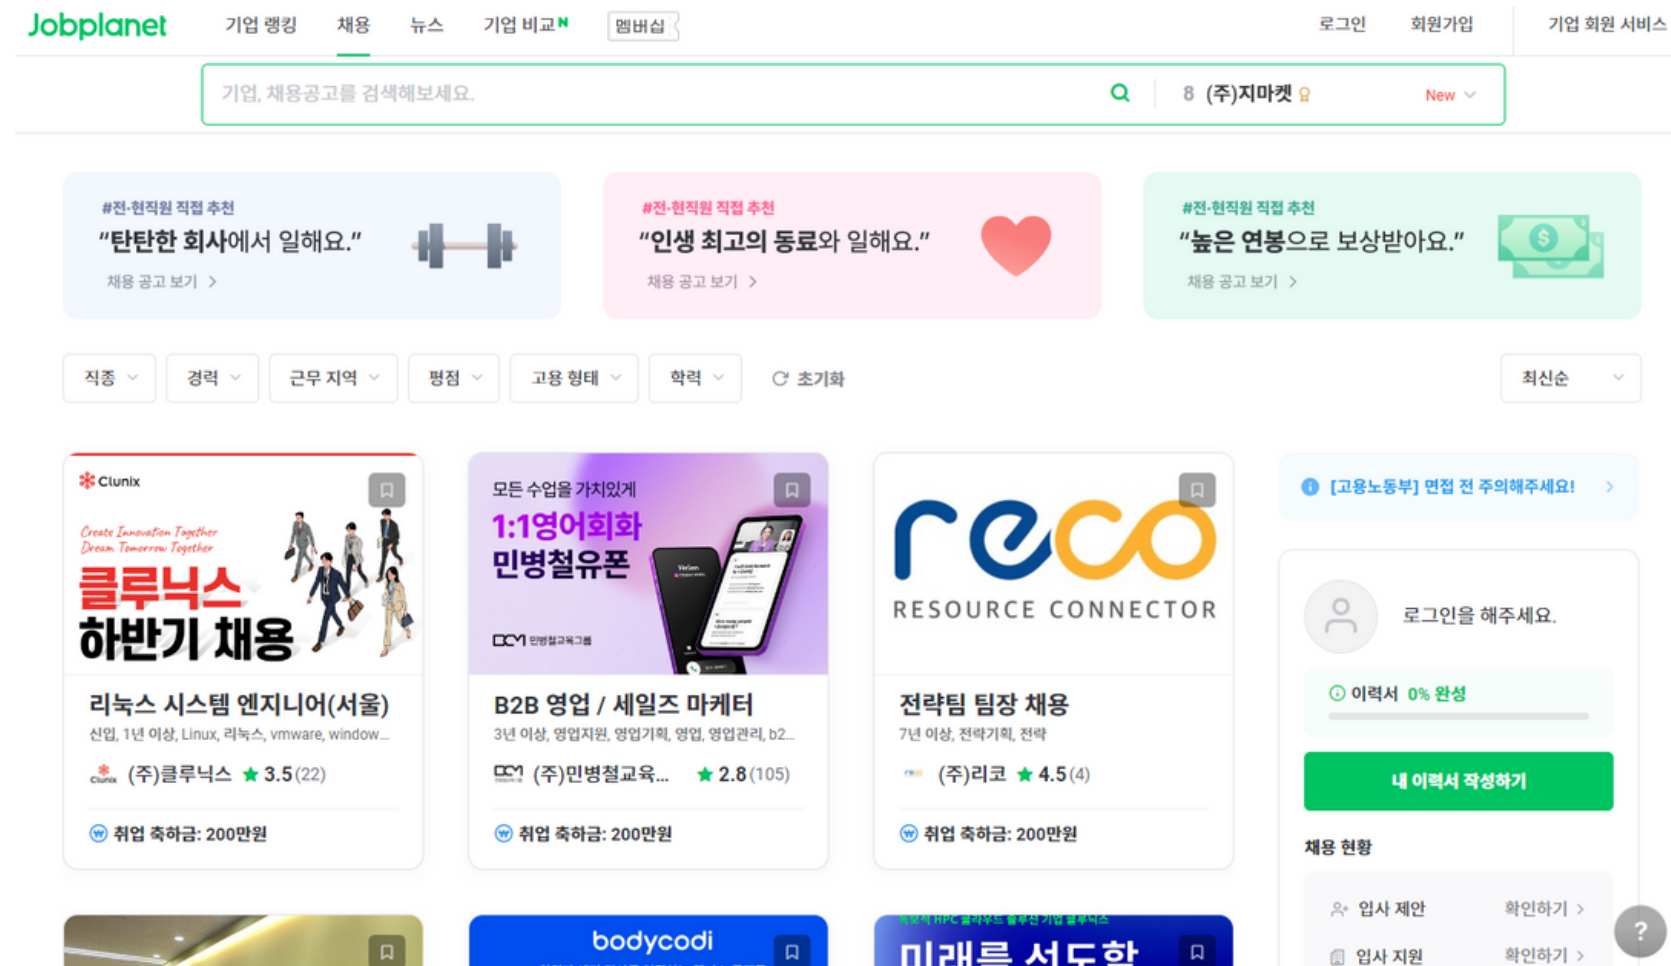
Jobplanet 기업 랭킹 채용 뉴스 기업 비교N 멤버십 로그인 회원가입 기업 회원 서비스

기업, 채용공고를 검색해보세요.

8 (주)지마켓 New

#전·현직원 직접 추천
"탄탄한 회사에서 일해요."
채용 공고 보기 >

#전·현직원 직접 추천
"인생 최고의 동료와 일해요."
채용 공고 보기 >

#전·현직원 직접 추천
"높은 연봉으로 보상받아요."
채용 공고 보기 >

직종 경력 근무 지역 평점 고용 형태 학력 초기화 최신순

Clunix
Create Innovation Together
Dream Tomorrow Together
클루닉스
하반기 채용
리눅스 시스템 엔지니어(서울)
신입, 1년 이상, Linux, 리눅스, vmware, window...
(주)클루닉스 ★ 3.5 (22)
취업 축하금: 200만원

모든 수업을 가치있게
1:1영어회화
민병철유폰
B2B 영업 / 세일즈 마케터
3년 이상, 영업지원, 영업기획, 영업, 영업관리, b2...
(주)민병철교육... ★ 2.8 (105)
취업 축하금: 200만원

reco
RESOURCE CONNECTOR
전략팀 팀장 채용
7년 이상, 전략기획, 전략
(주)리코 ★ 4.5 (4)
취업 축하금: 200만원

[고용노동부] 면접 전 주의해주세요! >

로그인을 해주세요.
이력서 0% 완성
내 이력서 작성하기

채용 현황
입사 제안 확인하기 >
입사 지원 확인하기 >

bodycodi
미래를 선도할